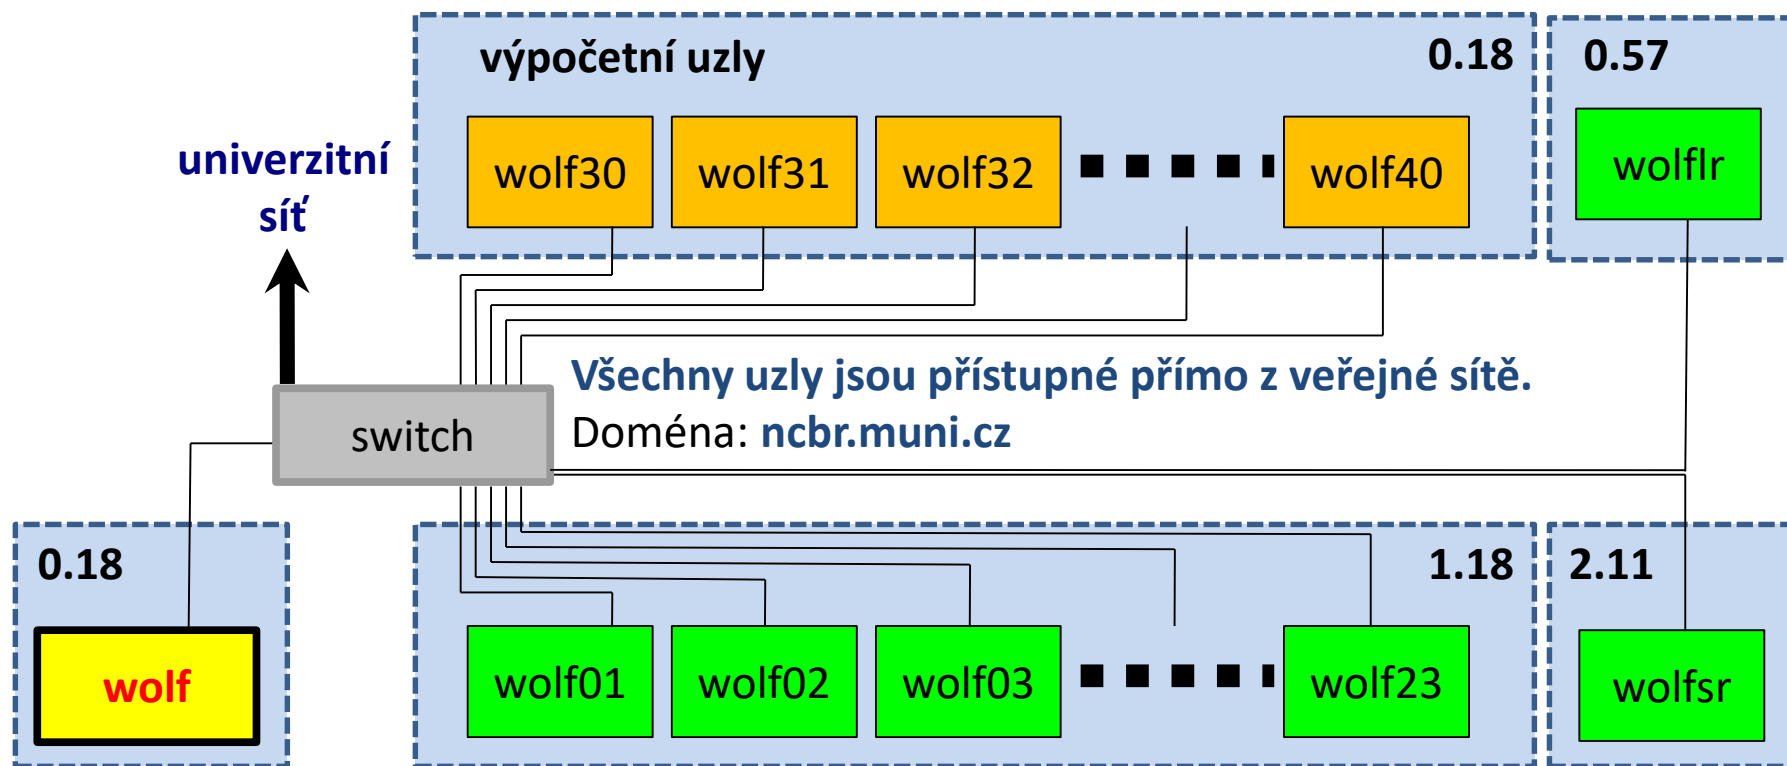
výpočetní uzly

0.18

0.57

wolf30

wolf31

wolf32

wolf40

wolflr

univerzitní síť

Všechny uzly jsou přístupné přímo z veřejné sítě.

switch

Doména: ncbr.muni.cz

0.18

1.18

2.11

wolf

wolf01

wolf02

wolf03

wolf23

wolfsr